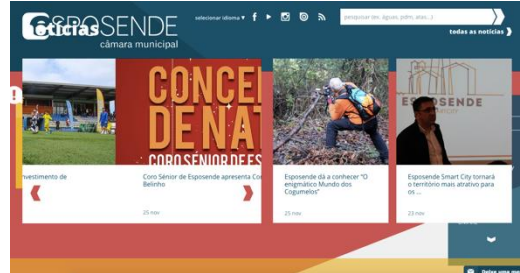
notícias ESPOSENDE
câmara municipal

selecionar idioma ▾

pesquisar (ex. águas, pdm, atas...)

todas as notícias

CONCER
DE NAT
CORO SÉNIOR DE ES

ESPOSENDE

nvestimento de

Coro Sénior de Esposende apresenta Co Belinho

25 nov

Esposende dá a conhecer "O enigmático Mundo dos Cogumelos"

25 nov

Esposende Smart City tornará o território mais atrativo para os ...

23 nov

Deixe uma me